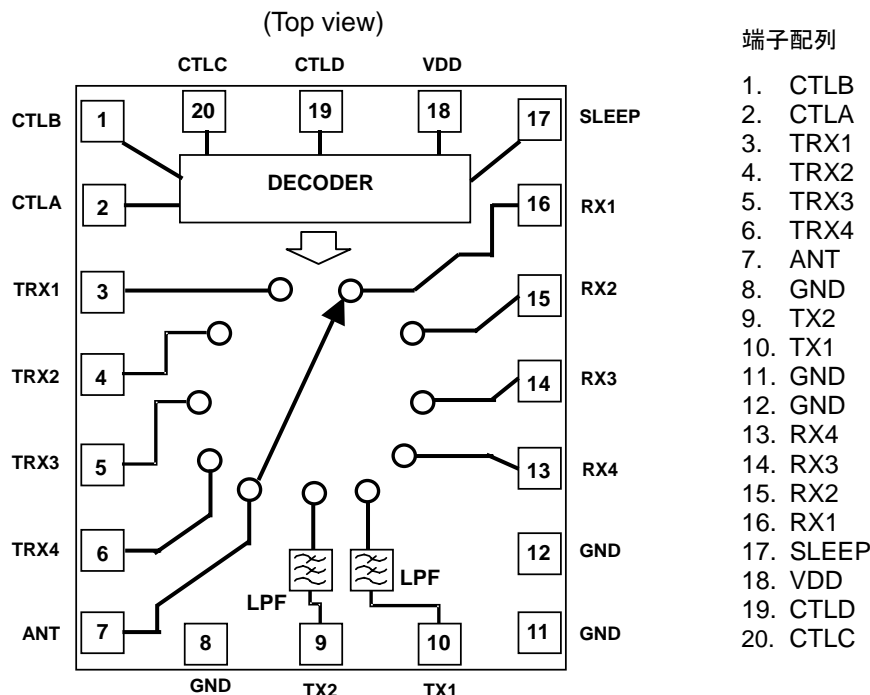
(Top view)

CTLC CTLD VDD

CTLB 1 20 19 18 17 SLEEP

DECODER

CTLA 2 16 RX1

TRX1 3 15 RX2

TRX2 4 14 RX3

TRX3 5 13 RX4

TRX4 6 12 GND

LPF LPF

ANT 7 8 9 10 11 GND

GND TX2 TX1

端子配列

1. CTLB
2. CTLA
3. TRX1
4. TRX2
5. TRX3
6. TRX4
7. ANT
8. GND
9. TX2
10. TX1
11. GND
12. GND
13. RX4
14. RX3
15. RX2
16. RX1
17. SLEEP
18. VDD
19. CTLD
20. CTLC